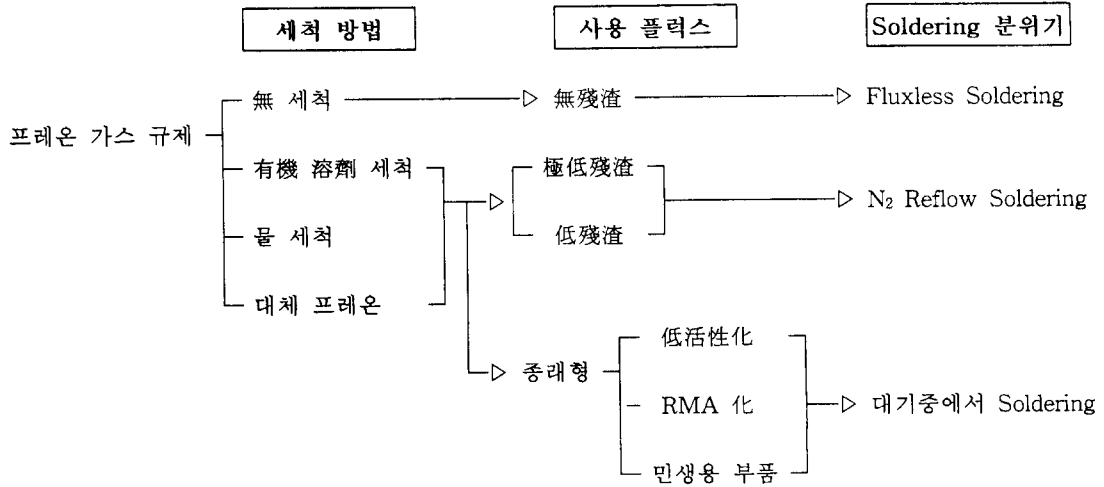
세척 방법

사용 플럭스

Soldering 분위기

프레온 가스 규제

無 세척

有機 溶劑 세척

물 세척

대체 프레온

無殘渣

極低殘渣

低殘渣

종래형

低活性化

RMA 化

민생용 부품

Fluxless Soldering

$N_2$ Reflow Soldering

대기중에서 Soldering